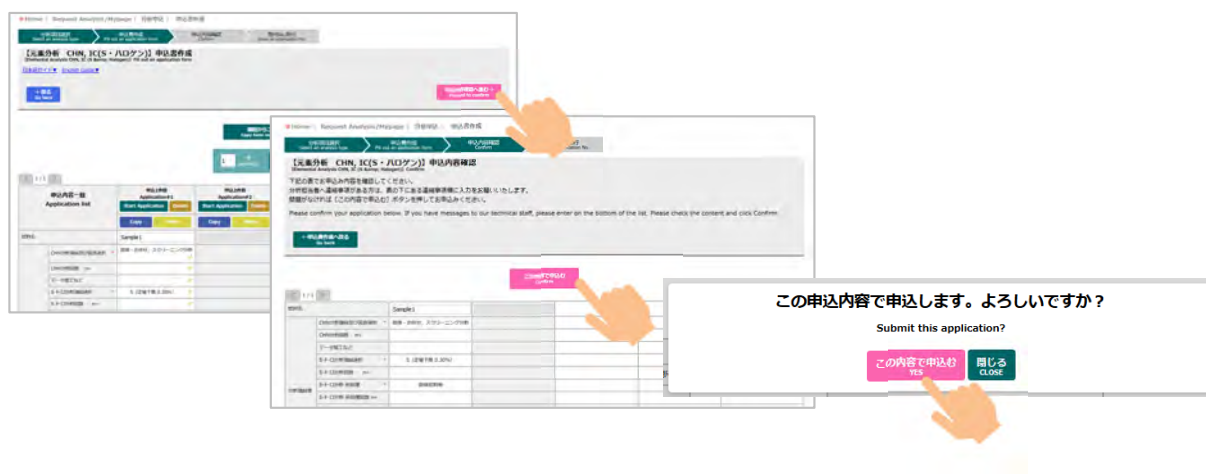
Home | Request Analysis/Mypage | 分析依頼 | 申込書作成

分析項目選択 Select an analysis type
申込書作成 Fill out an application form
申込内容確認 Confirm
受付番号発行 Issue an application No.

【元素分析　CHN, IC(S・ハロゲン)】申込書作成
Elemental Analysis CHN, IC (S &amp; Halogen) Fill out an application form

日本語ガイド▼ English Guide▼

＋戻る Go back

Proceed to confirm

申込内容一覧 Application list

申込1件目 Application#1
Start Application
Copy

申込2件目 Application#2
Start Application
Copy

Sample1

S・ハロゲン分析 5（定量下限 0.30%）

Home | Request Analysis/Mypage | 分析依頼 | 申込書作成

分析項目選択 Select an analysis type
申込書作成 Fill out an application form
申込内容確認 Confirm
受付番号発行 Application No.

【元素分析　CHN, IC(S・ハロゲン)】申込内容確認
Elemental Analysis CHN, IC (S &amp; Halogen) Confirm

下記の表で お申込み内容を確認してください。
分析担当者へ連絡事項がある方は、表の下にある連絡事項欄に入力をお願いいたします。
問題がなければ【この内容で申込む】ボタンを押してお申込みください。
Please confirm your application below. If you have messages to our technical staff, please enter on the bottom of the list. Please check the content and click Confirm.

＋申込書作成へ戻る Go back

この内容で申込む Confirm

Sample1
S・ハロゲン分析 5（定量下限 0.30%）

この申込内容で申込します。よろしいですか？
Submit this application?

この内容で申込む YES
閉じる CLOSE